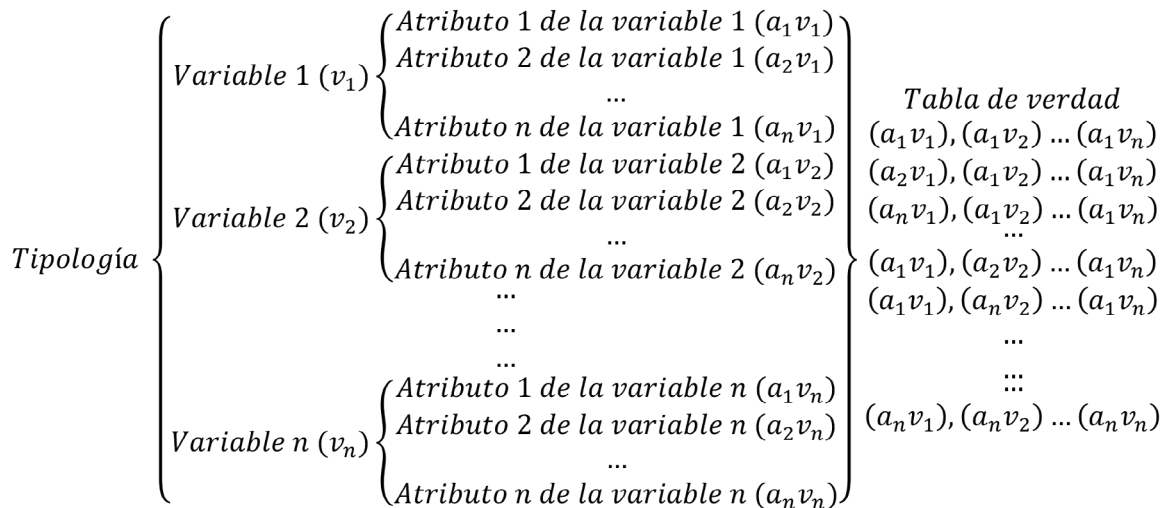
$Tipología$

$Variable\ 1\ (v_1)$
$Atributo\ 1\ de\ la\ variable\ 1\ (a_1v_1)$
$Atributo\ 2\ de\ la\ variable\ 1\ (a_2v_1)$
$\ldots$
$Atributo\ n\ de\ la\ variable\ 1\ (a_nv_1)$

$Variable\ 2\ (v_2)$
$Atributo\ 1\ de\ la\ variable\ 2\ (a_1v_2)$
$Atributo\ 2\ de\ la\ variable\ 2\ (a_2v_2)$
$\ldots$
$Atributo\ n\ de\ la\ variable\ 2\ (a_nv_2)$

$\ldots$
$\ldots$
$\ldots$

$Variable\ n\ (v_n)$
$Atributo\ 1\ de\ la\ variable\ n\ (a_1v_n)$
$Atributo\ 2\ de\ la\ variable\ n\ (a_2v_n)$
$\ldots$
$Atributo\ n\ de\ la\ variable\ n\ (a_nv_n)$

$Tabla\ de\ verdad$
$(a_1v_1),(a_1v_2)\ldots(a_1v_n)$
$(a_2v_1),(a_1v_2)\ldots(a_1v_n)$
$(a_nv_1),(a_1v_2)\ldots(a_1v_n)$
$\ldots$
$(a_1v_1),(a_2v_2)\ldots(a_1v_n)$
$(a_1v_1),(a_nv_2)\ldots(a_1v_n)$
$\ldots$
$\vdots$
$(a_nv_1),(a_nv_2)\ldots(a_nv_n)$